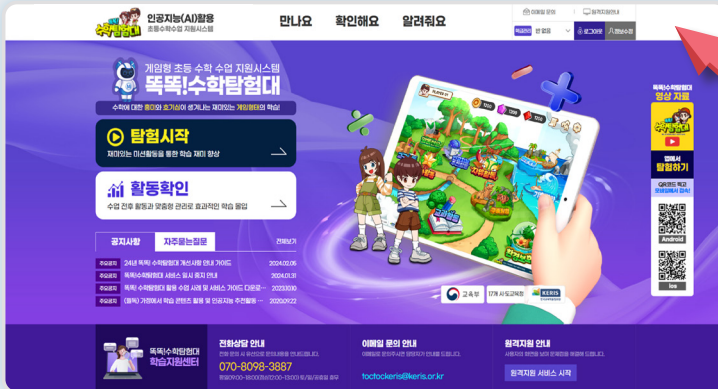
똑똑 수학탐험대

인공지능(AI)활용
초등수학수업 지원시스템

만나요 확인해요 알려줘요

이용방법 안내 원격지원안내

학생 로그인

게임형 초등 수학 수업 지원시스템
똑똑!수학탐험대

수학에 대한 흥미와 호기심이 생겨나는 재미있는 게임형태의 학습!

탐험시작
재미있는 미션활동을 통한 학습 재미 향상

활동확인
수업 전후 활동과 맞춤형 관리로 효과적인 학습 몰입

공지사항 자주묻는질문 전체보기

주요공지 24년 똑똑! 수학탐험대 개선사항 안내 가이드 2024.02.05
주요공지 똑똑!수학탐험대 서비스 임시 중지 안내 2024.01.31
주요공지 똑똑! 수학탐험대 활용 수업 사례 및 서비스 가이드 다운로... 2023.10.10
주요공지 (필독) 가정에서 학습 콘텐츠 활용 및 인공지능 추천활동... 2020.12.22

교육부 17개 시·도교육청 KERIS

똑똑!수학탐험대 영상 자료

탐험하기

Android

ios

똑똑!수학탐험대 학습지원센터

전화상담 안내
070-8098-3887

이메일 문의 안내
toctockeris@keris.or.kr

원격지원 안내
원격지원 서비스 시작